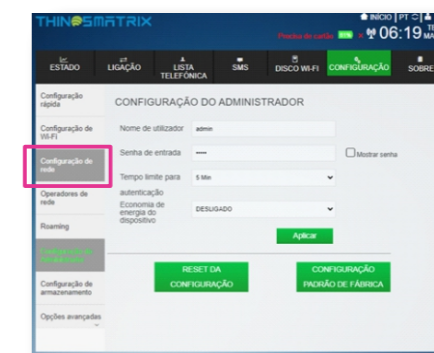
THINGSMATRIX

INÍCIO | PT | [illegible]

Procura de cartão

06:19

ESTADO
LIGAÇÃO
LISTA TELEFÓNICA
SMS
DISCO WI-FI
CONFIGURAÇÃO
SOBRE

Configuração rápida
Configuração de Wi-Fi
Configuração de rede
Operadores de rede
Roaming
Configuração do administrador
Configuração de armazenamento
Opções avançadas

CONFIGURAÇÃO DO ADMINISTRADOR

Nome de utilizador admin

Senha de entrada ••••• Mostrar senha

Tempo limite para autenticação 5 Min

Economia de energia do dispositivo DESLIGADO

Aplicar

RESET DA CONFIGURAÇÃO

CONFIGURAÇÃO PADRÃO DE FÁBRICA